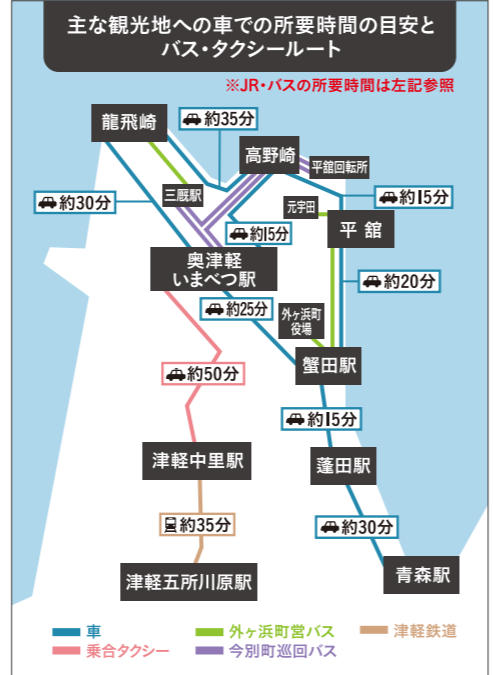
主な観光地への車での所要時間の目安と
バス・タクシールート

※JR・バスの所要時間は左記参照

龍飛崎

約35分

高野崎

平舘回転所

三厩駅

約30分

約15分

元宇田

平 舘

約15分

奥津軽
いまべつ駅

約20分

約25分

外ヶ浜町
役場

蟹田駅

約50分

約15分

蓬田駅

津軽中里駅

約35分

約30分

青森駅

津軽五所川原駅

車
乗合タクシー
外ヶ浜町営バス
今別町巡回バス
津軽鉄道